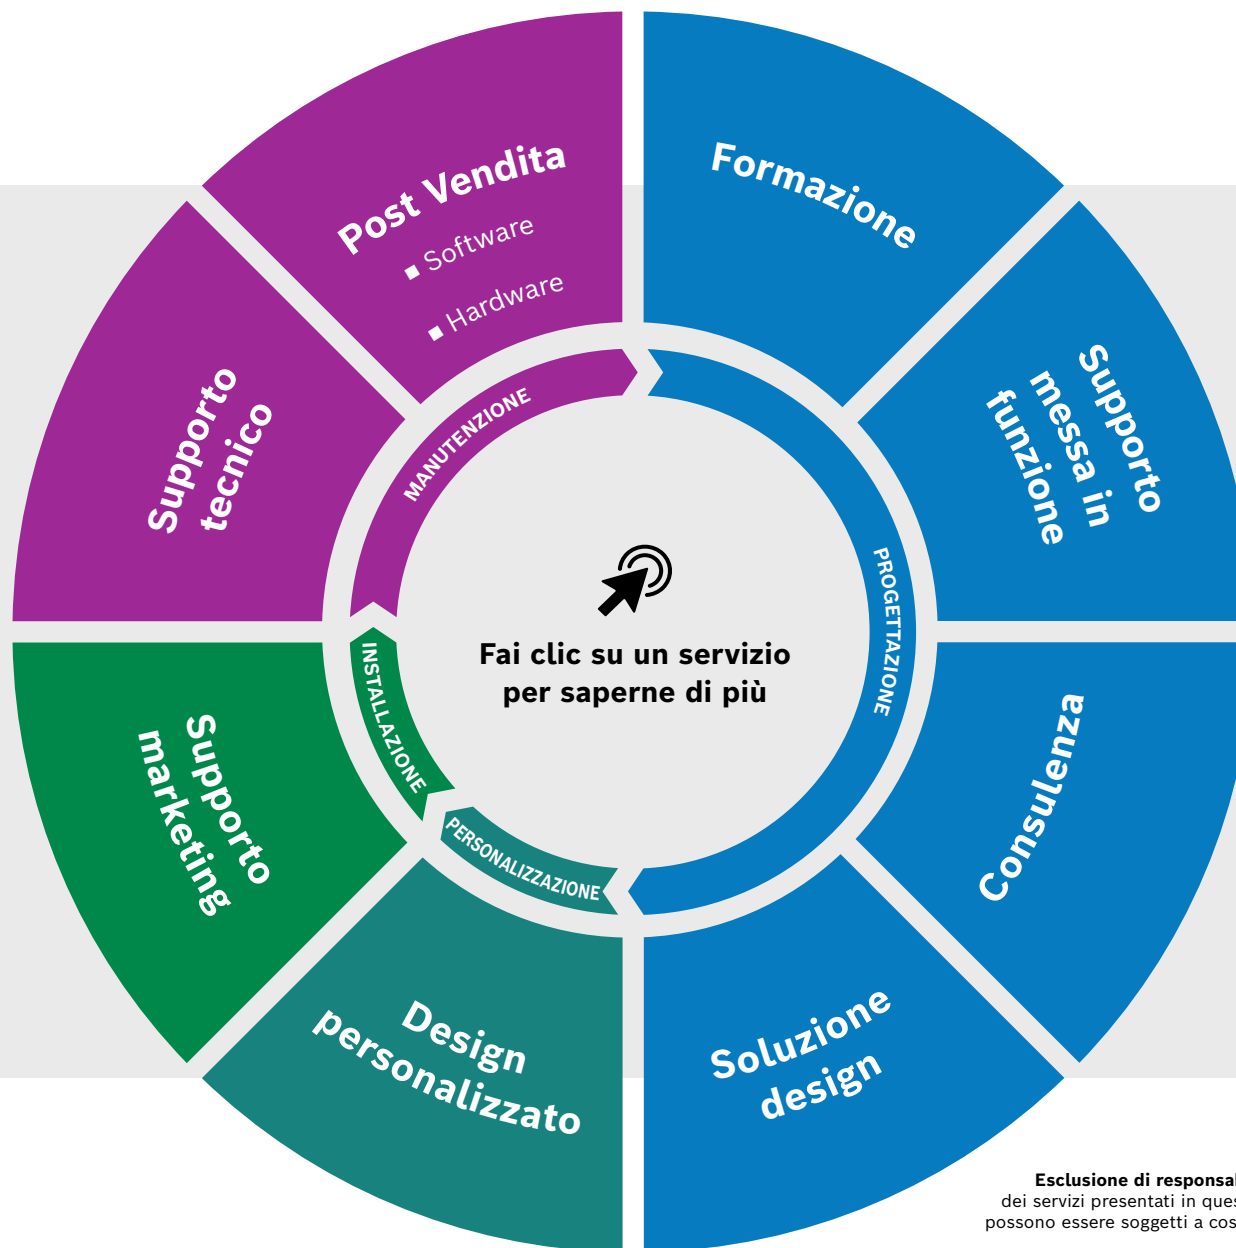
Post Vendita
Software
Hardware

Formazione

Supporto tecnico

Supporto messa in funzione

MANUTENZIONE

PROGETTAZIONE

Fai clic su un servizio per saperne di più

INSTALLAZIONE

PERSONALIZZAZIONE

Supporto marketing

Consulenza

Design personalizzato

Soluzione design

Esclusione di responsal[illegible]
dei servizi presentati in ques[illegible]
possono essere soggetti a cos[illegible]